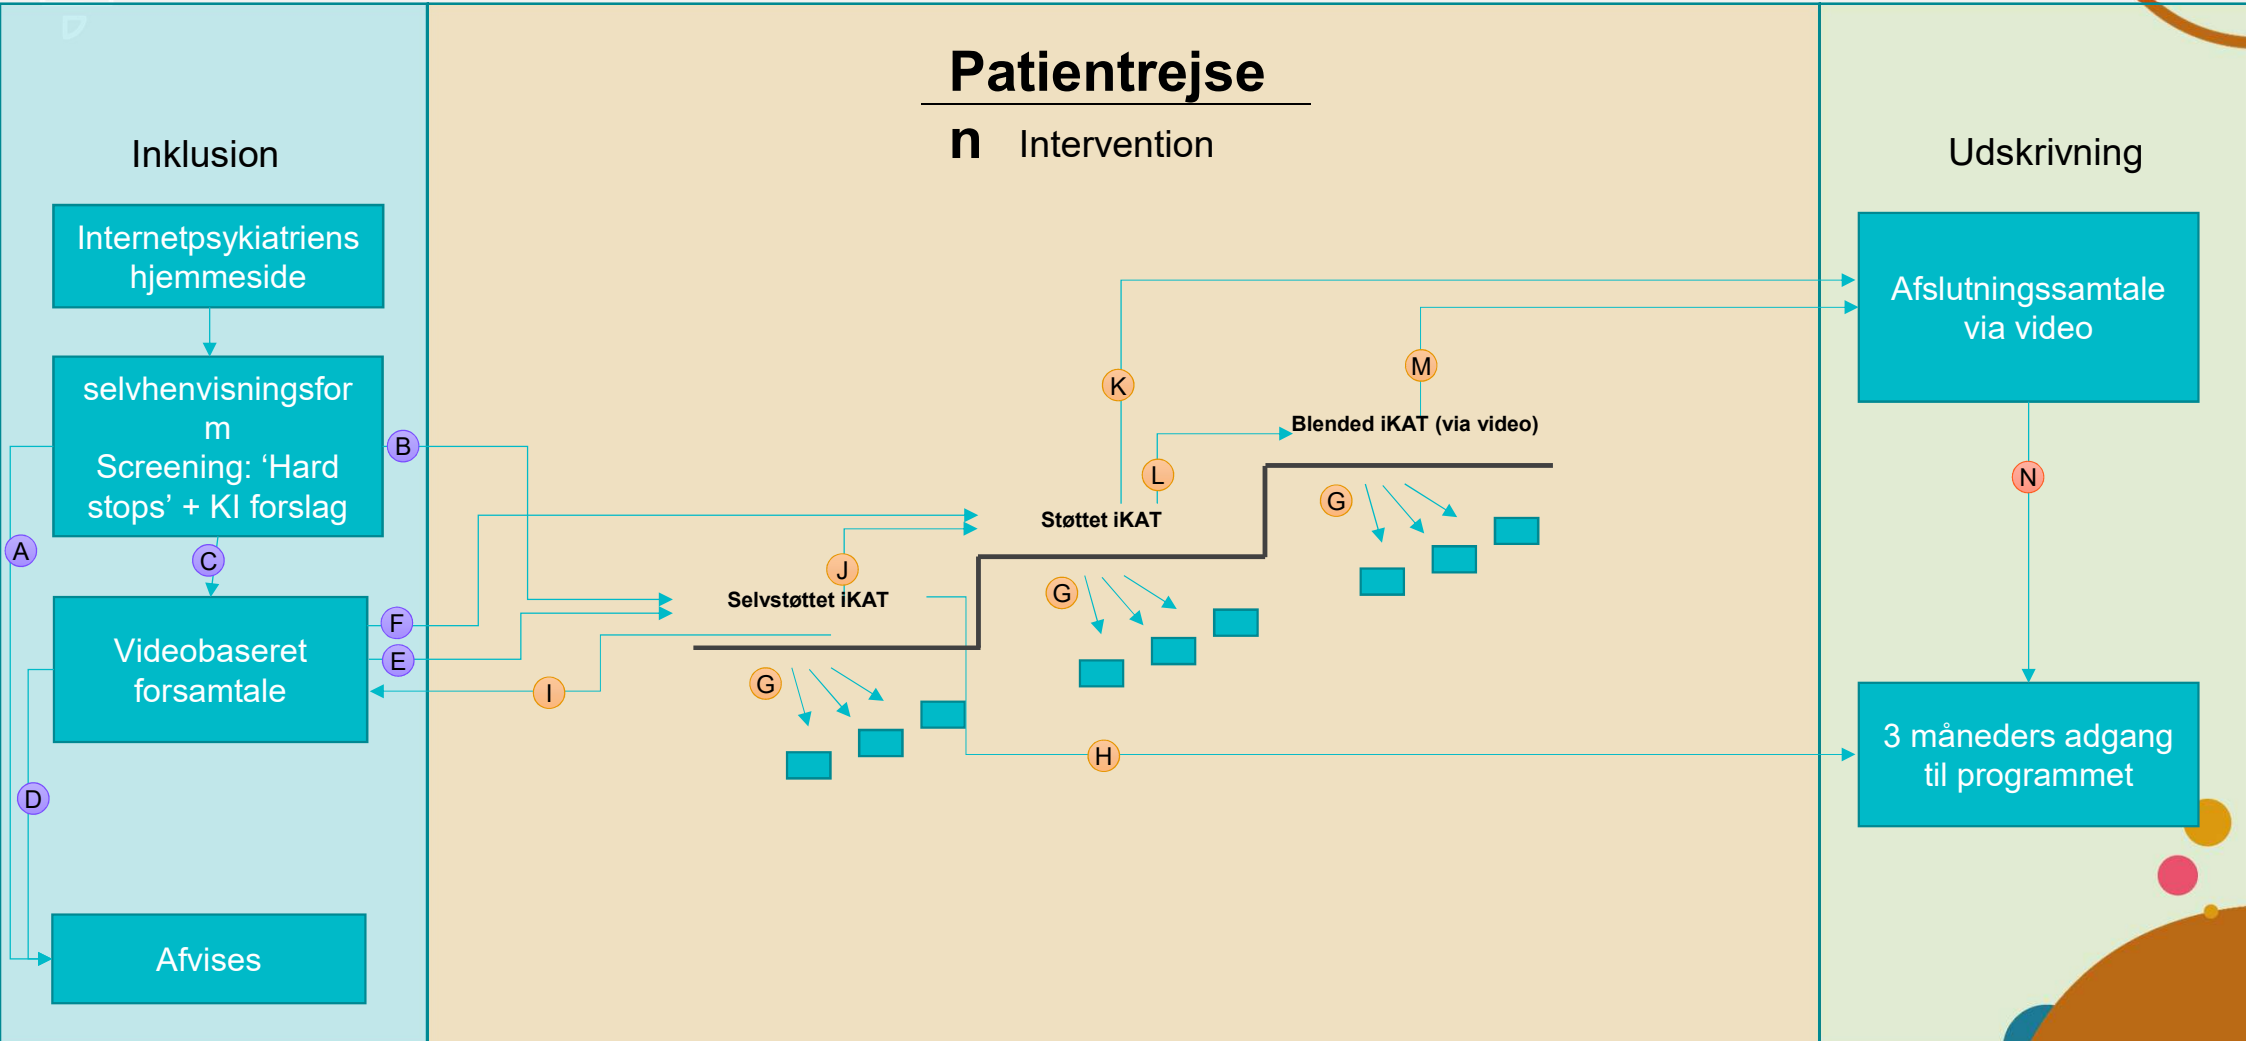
Patientrejse

n Intervention

Inklusion

Internetpsykiatriens hjemmeside

selvhenvisningsfor m Screening: 'Hard stops' + KI forslag

B

A

C

Videobaseret forsamtale

F

E

I

D

Afvises

Selvstøttet iKAT

J

G

Støttet iKAT

K

L

G

Blended iKAT (via video)

M

G

H

Udskrivning

Afslutningssamtale via video

N

3 måneders adgang til programmet